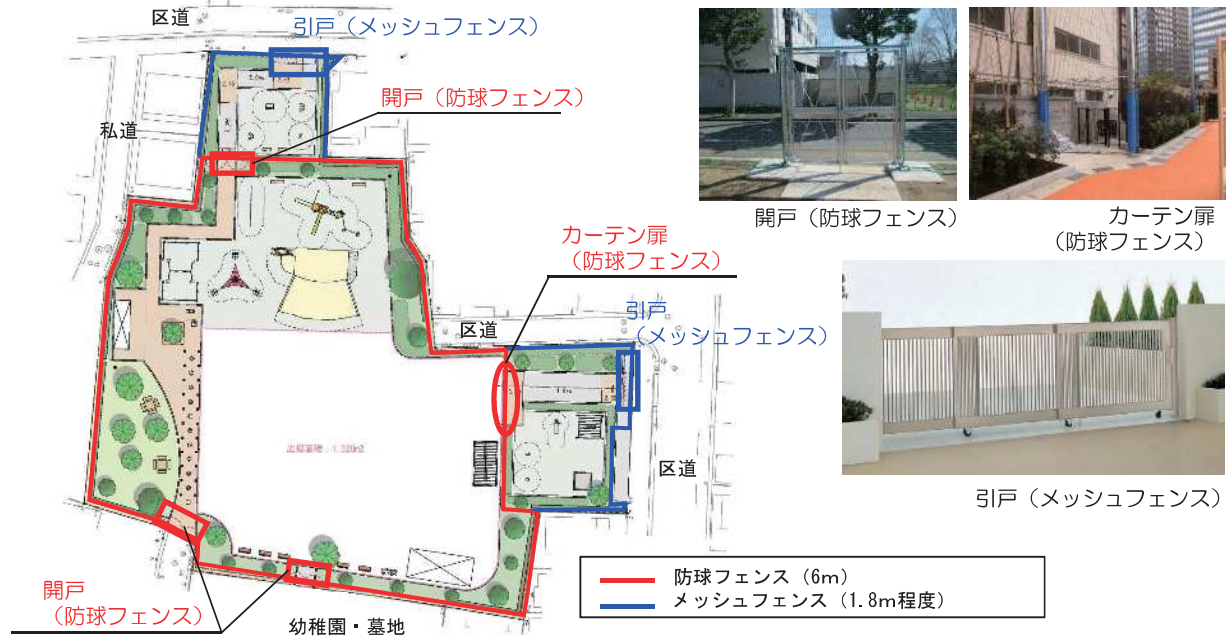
区道

引戸（メッシュフェンス）

開戸（防球フェンス）

私道

カーテン扉
（防球フェンス）

引戸
（メッシュフェンス）

区道

区道

開戸
（防球フェンス）

幼稚園・墓地

防球フェンス（6m）
メッシュフェンス（1.8m程度）

開戸（防球フェンス）

カーテン扉
（防球フェンス）

引戸（メッシュフェンス）